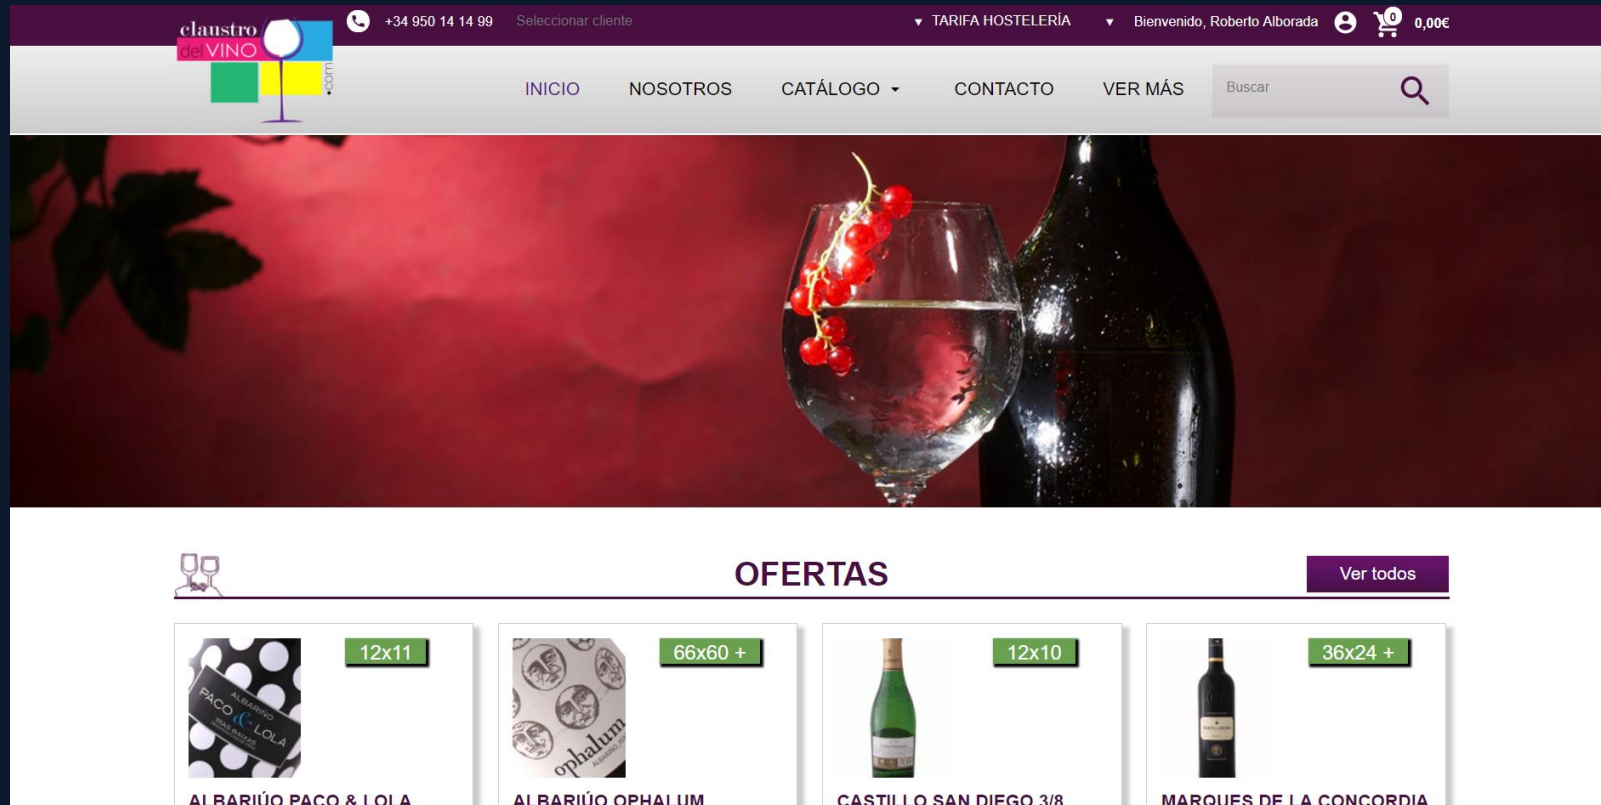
claustro del VINO .com

+34 950 14 14 99 Seleccionar cliente

▼ TARIFA HOSTELERÍA ▼ Bienvenido, Roberto Alborada 0 0,00€

INICIO NOSOTROS CATÁLOGO ▾ CONTACTO VER MÁS Buscar

OFERTAS

Ver todos

12x11

ALBARIÑO PACO & LOLA RIAS BAIXAS

ALBARIÑO PACO & LOLA

66x60 +

ophalum ALBARIÑO

ALBARIÑO OPHALUM

12x10

CASTILLO SAN DIEGO 3/8

36x24 +

MARQUES DE LA CONCORDIA